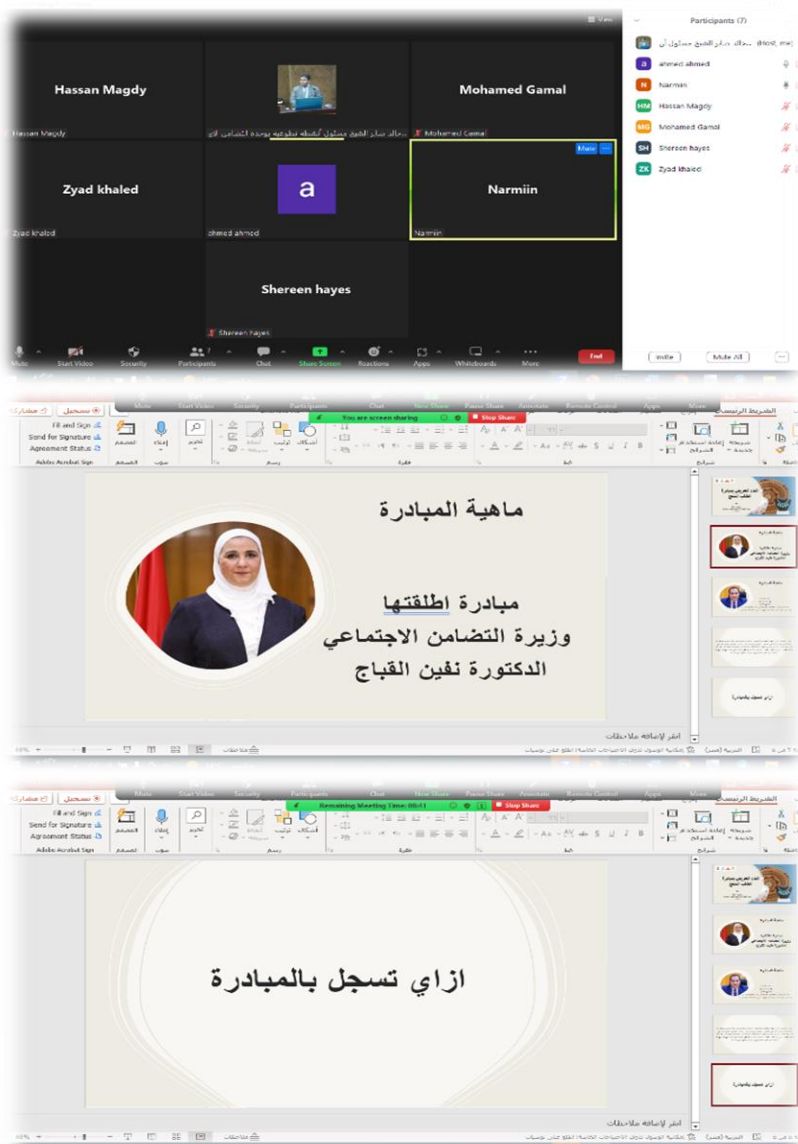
View

Participants (7)

Hassan Magdy
Hassan Magdy

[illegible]

Mohamed Gamal
Mohamed Gamal

Zyad khaled
Zyad khaled

a
ahmed ahmed

More
Narmiin
Narmiin

Shereen hayes
Shereen Hayes

ahmed ahmed
Narmiin
Hassan Magdy
Mohamed Gamal
Shereen hayes
Zyad khaled

Mute
Start Video
Security
Participants
Chat
Share Screen
Reactions
Apps
Whiteboards
More
End

Invite
Mute All

مشاركة
تسجيل
You are screen sharing
Stop Share
الشريط الرئيسي
Fill and Sign
Send for Signature
Agreement Status
Adobe Acrobat Sign
المصمم
إملاء
تحرير
رسم
أشكال
ترتيب
فقرة
خط
شرائح

ماهية المبادرة

مبادرة اطلقتها
وزيرة التضامن الاجتماعي
الدكتورة نفين القباج

انقر لإضافة ملاحظات
ملاحظات

مشاركة
تسجيل
Remaining Meeting Time: 00:41
Stop Share
الشريط الرئيسي
Fill and Sign
Send for Signature
Agreement Status
Adobe Acrobat Sign
المصمم
إملاء
تحرير
رسم
أشكال
ترتيب
فقرة
خط
شرائح

ازاي تسجل بالمبادرة

انقر لإضافة ملاحظات
ملاحظات